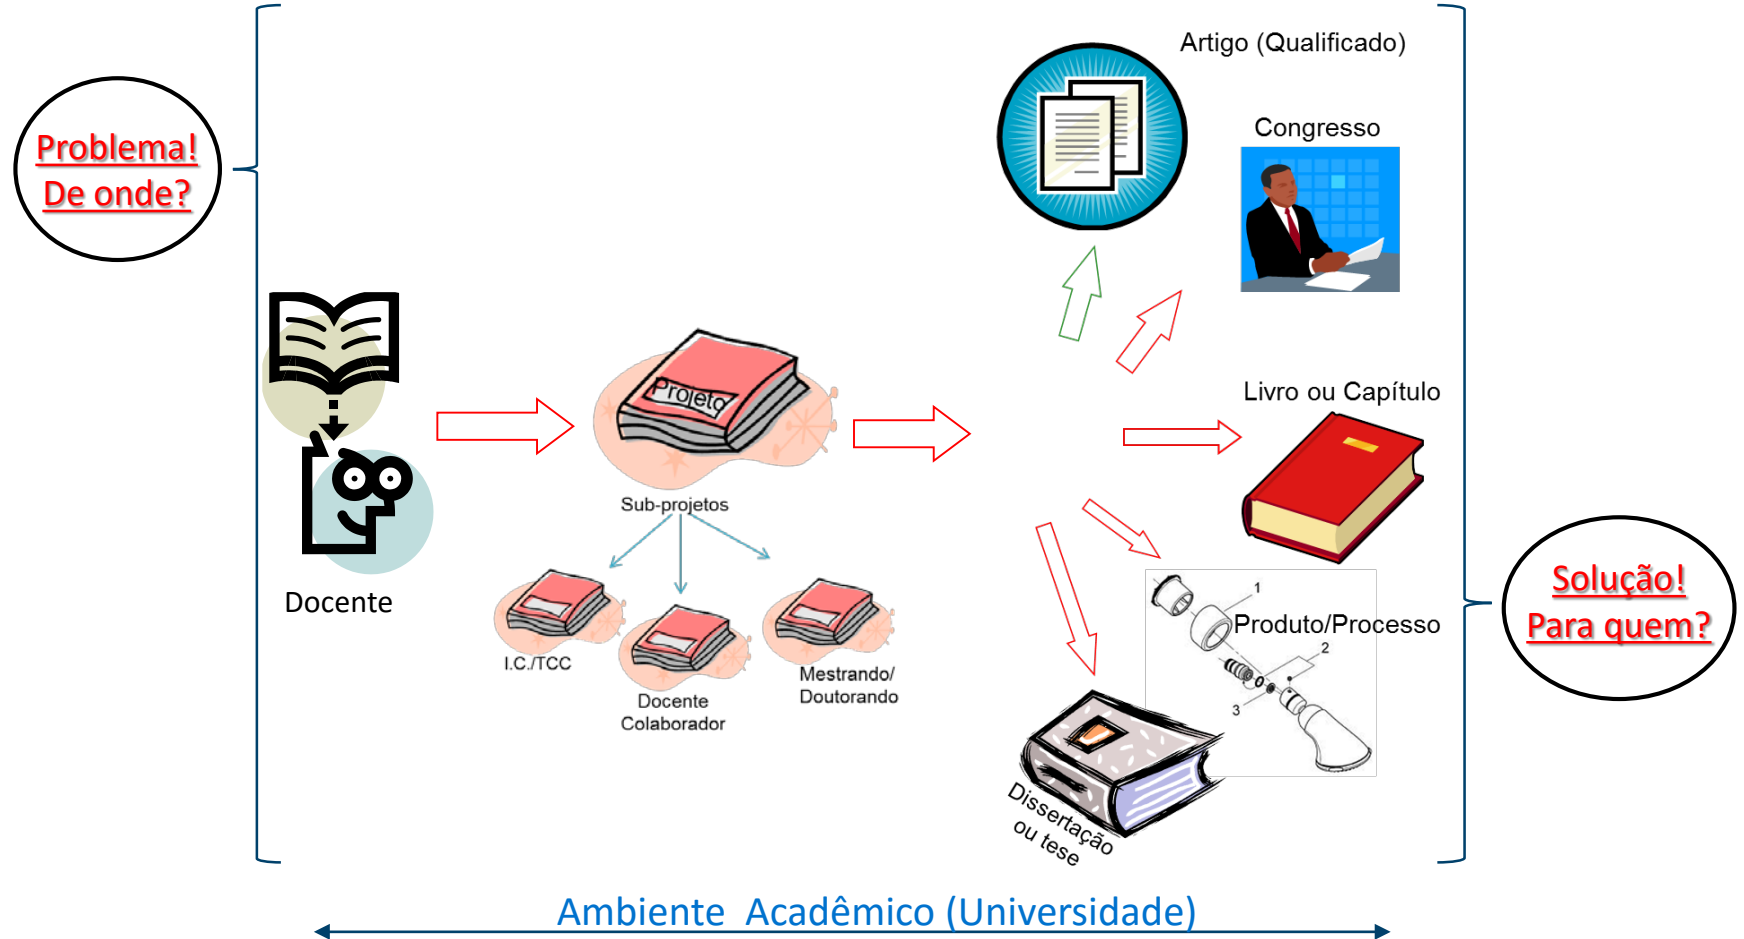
Problema!
De onde?

Docente

Projeto

Sub-projetos

I.C./TCC

Docente
Colaborador

Mestrando/
Doutorando

Artigo (Qualificado)

Congresso

Livro ou Capítulo

Produto/Processo

1
2
3

Dissertação
ou tese

Solução!
Para quem?

Ambiente Acadêmico (Universidade)